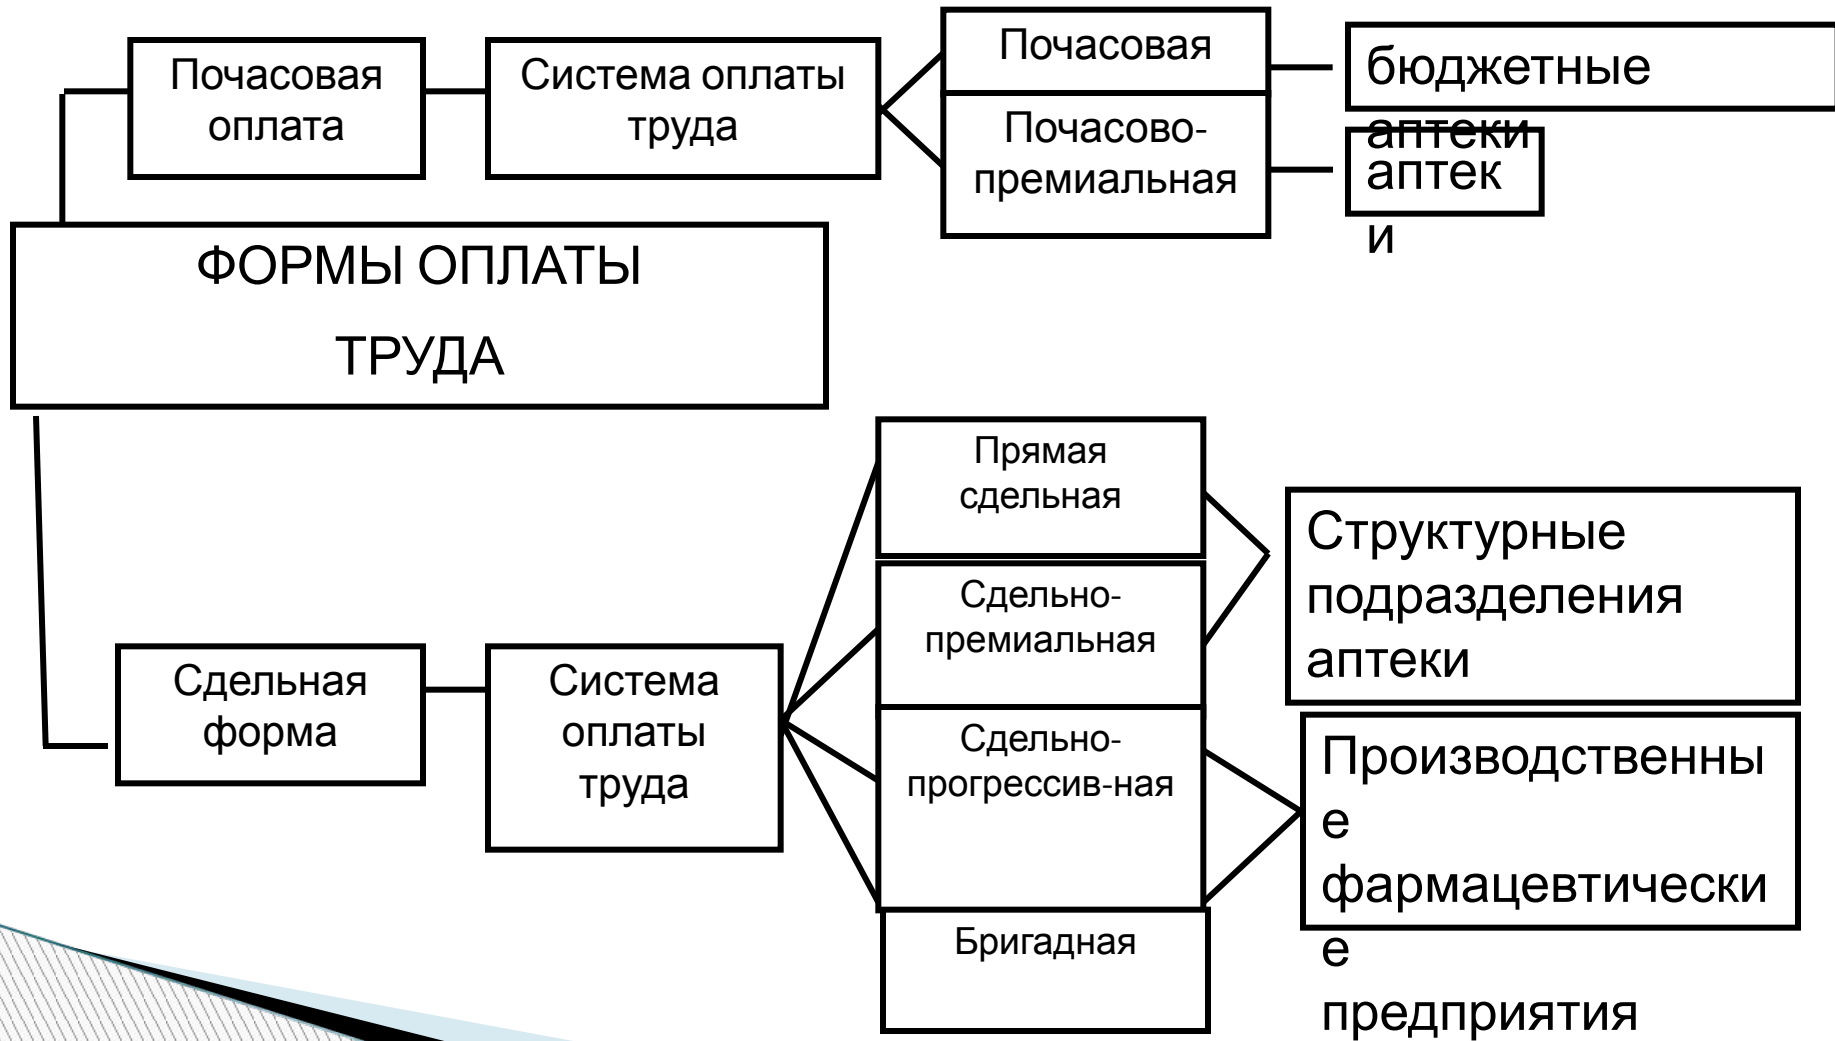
Почасовая оплата

Система оплаты труда

Почасовая

Почасово-премиальная

бюджетные аптеки

аптеки

ФОРМЫ ОПЛАТЫ

ТРУДА

Сдельная форма

Система оплаты труда

Прямая сдельная

Сдельно-премиальная

Сдельно-прогрессив-ная

Бригадная

Структурные подразделения аптеки

Производственные фармацевтические предприятия